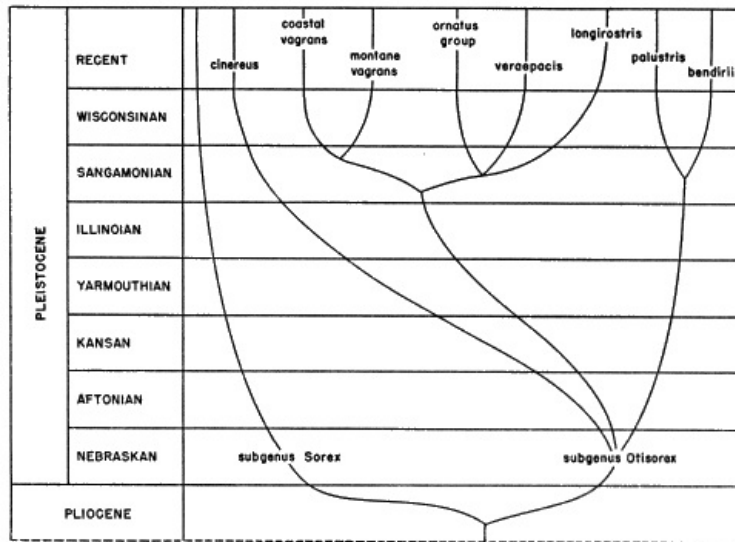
PLEISTOCENE

RECENT

WISCONSINAN

SANGAMONIAN

ILLINOIAN

YARMOUTHIAN

KANSAN

AFTONIAN

NEBRASKAN

PLIOCENE

cinereus

coastal vagrans

montane vagrans

ornatus group

veraepacis

longirostris

palustris

bendirii

subgenus Sorex

subgenus Otisorex